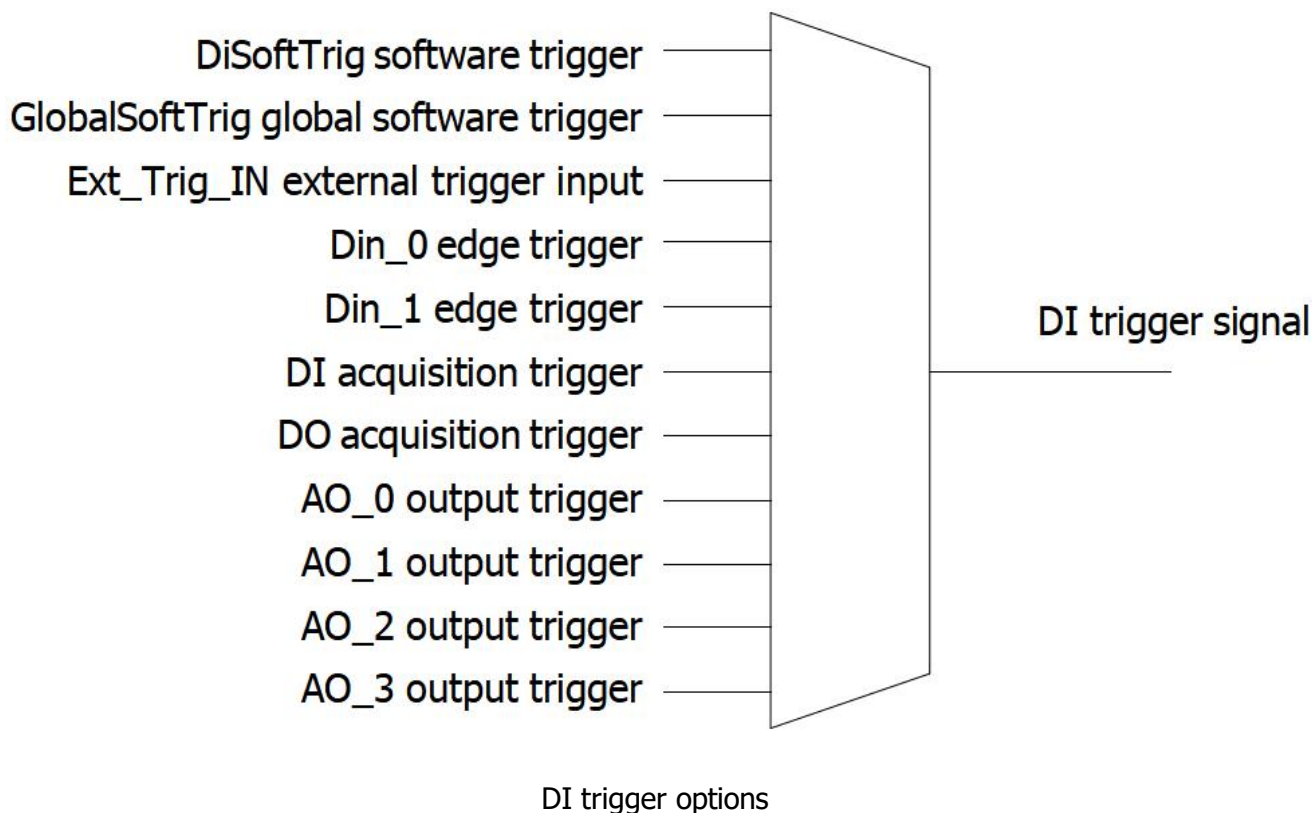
DiSoftTrig software trigger
GlobalSoftTrig global software trigger
Ext_Trig_IN external trigger input
Din_0 edge trigger
Din_1 edge trigger
DI acquisition trigger
DO acquisition trigger
AO_0 output trigger
AO_1 output trigger
AO_2 output trigger
AO_3 output trigger

DI trigger signal

DI trigger options